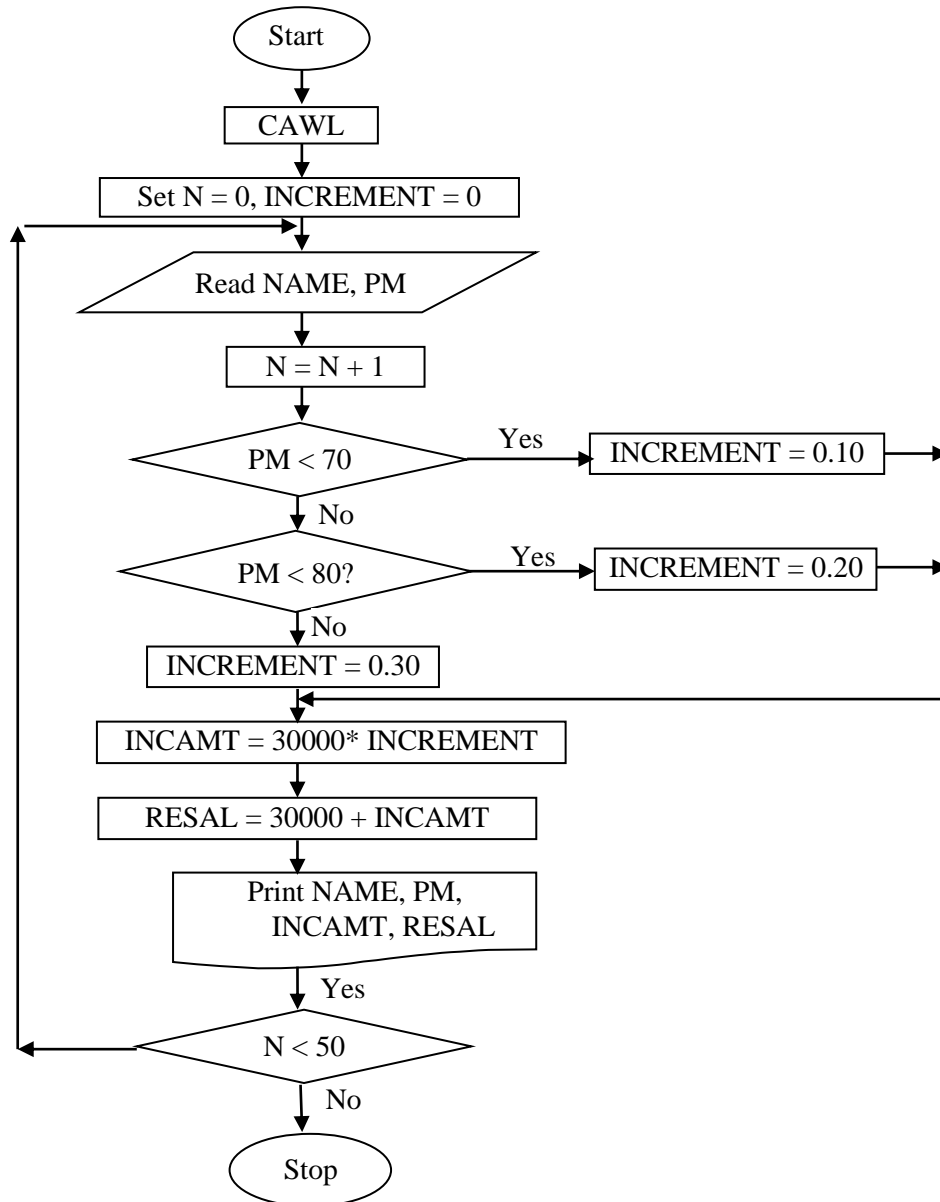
Start

CAWL

Set N = 0, INCREMENT = 0

Read NAME, PM

N = N + 1

PM < 70

Yes

INCREMENT = 0.10

No

PM < 80?

Yes

INCREMENT = 0.20

No

INCREMENT = 0.30

INCAMT = 30000* INCREMENT

RESAL = 30000 + INCAMT

Print NAME, PM, INCAMT, RESAL

Yes

N < 50

No

Stop